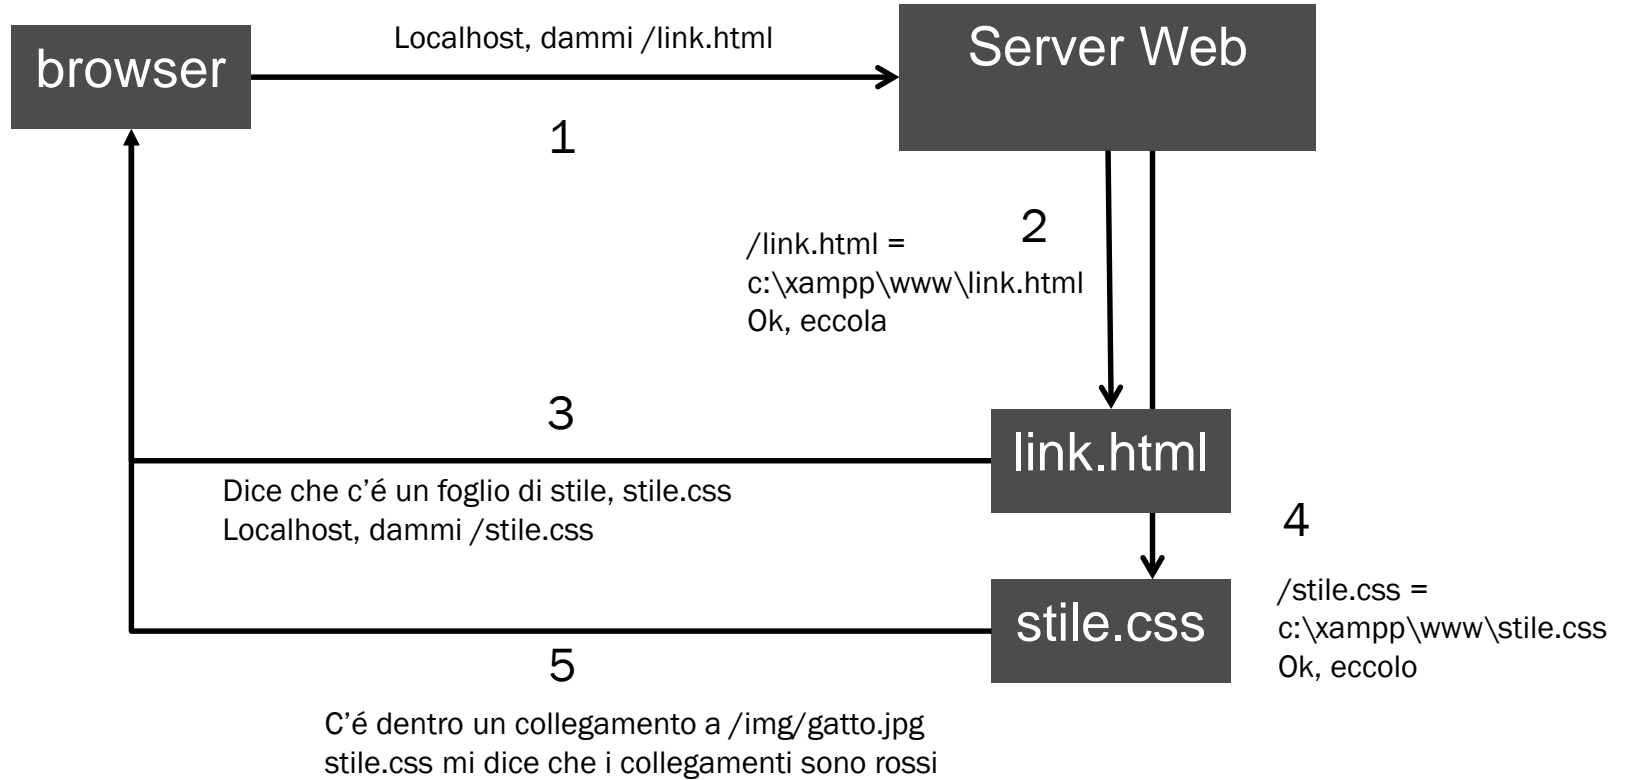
browser

Localhost, dammi /link.html

Server Web

1

2

/link.html =
c:\xampp\www\link.html
Ok, eccola

3

link.html

Dice che c'é un foglio di stile, stile.css
Localhost, dammi /stile.css

4

stile.css

/stile.css =
c:\xampp\www\stile.css
Ok, eccolo

5

C'é dentro un collegamento a /img/gatto.jpg
stile.css mi dice che i collegamenti sono rossi